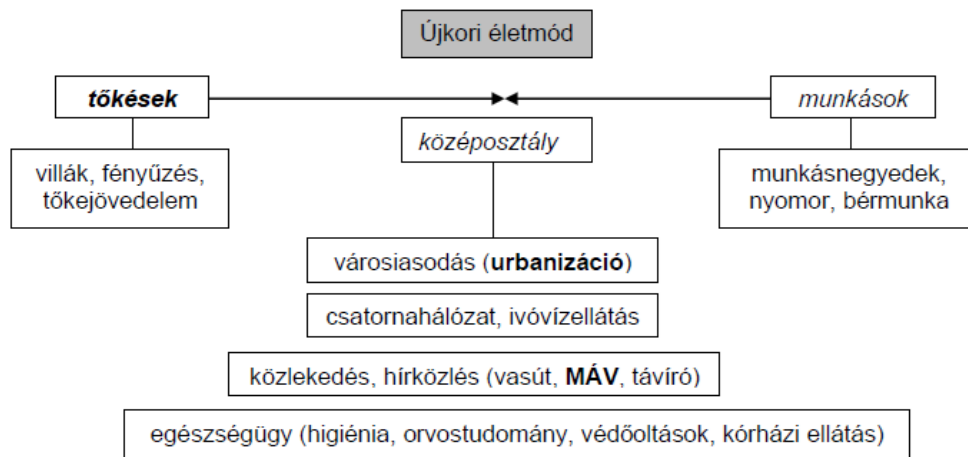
Újkori életmód

tőkések

munkások

középosztály

villák, fényűzés, tőkejövedelem

munkásnegyedek, nyomor, bérmunka

városiasodás (urbanizáció)

csatornahálózat, ivóvízellátás

közlekedés, hírközlés (vasút, MÁV, távíró)

egészségügy (higiénia, orvostudomány, védőoltások, kórházi ellátás)